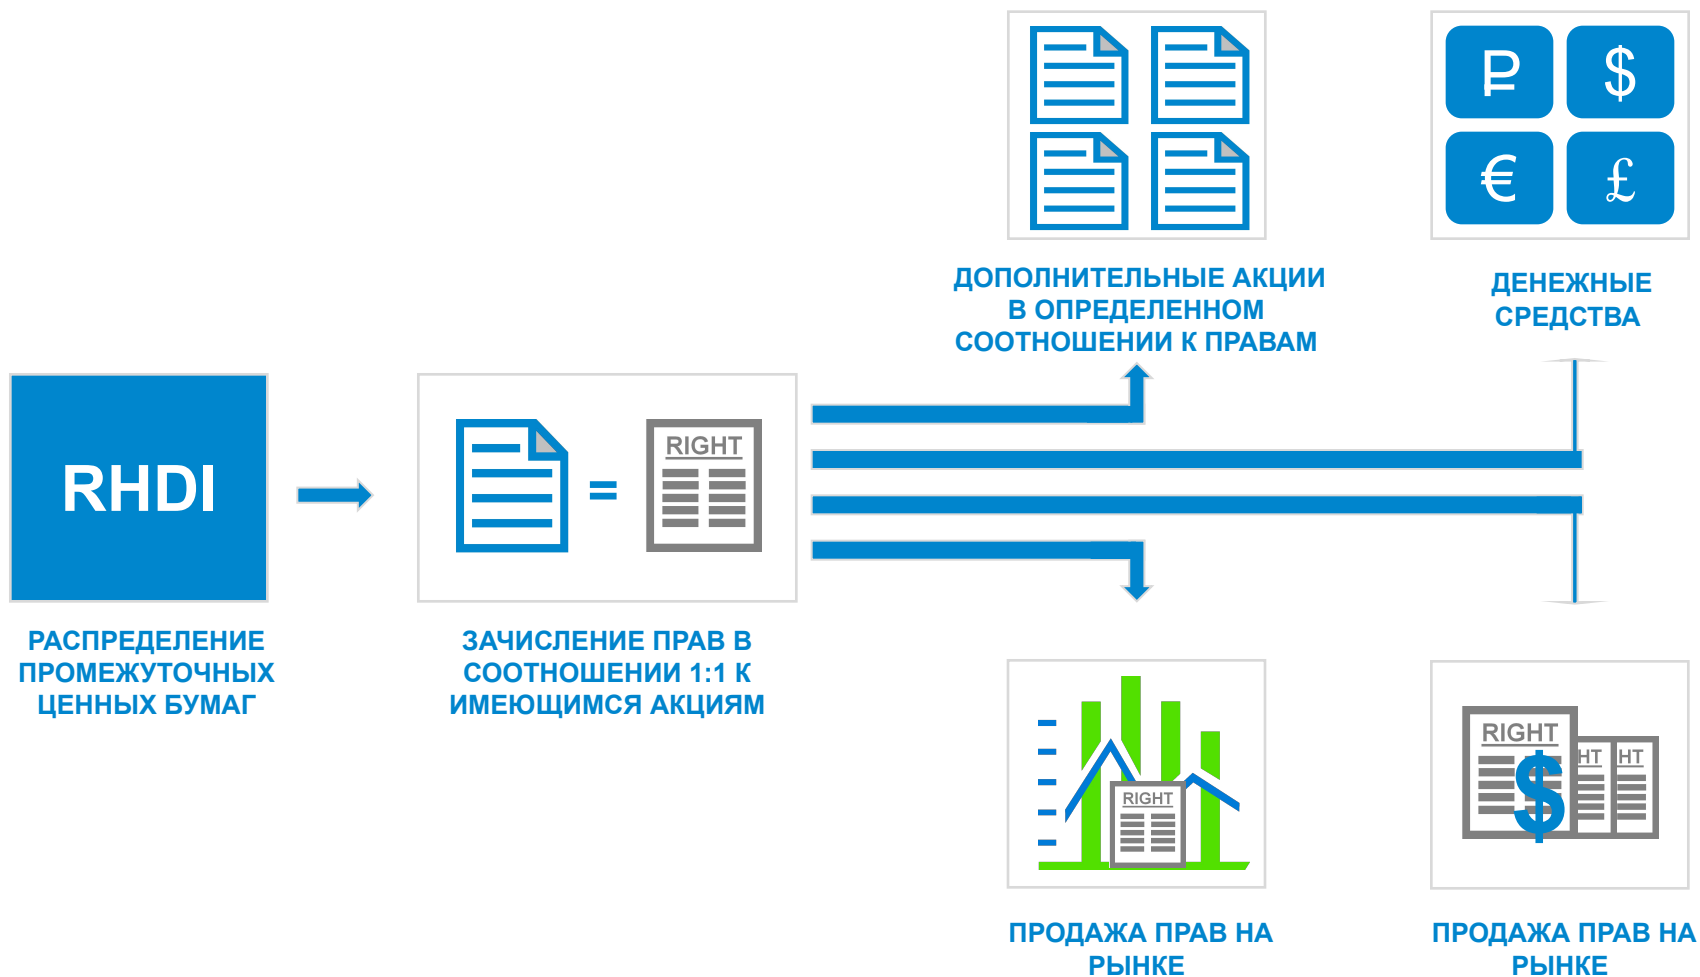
₽ $ € £

ДОПОЛНИТЕЛЬНЫЕ АКЦИИ В ОПРЕДЕЛЕННОМ СООТНОШЕНИИ К ПРАВАМ

ДЕНЕЖНЫЕ СРЕДСТВА

RHDI

РАСПРЕДЕЛЕНИЕ ПРОМЕЖУТОЧНЫХ ЦЕННЫХ БУМАГ

=

RIGHT

ЗАЧИСЛЕНИЕ ПРАВ В СООТНОШЕНИИ 1:1 К ИМЕЮЩИМСЯ АКЦИЯМ

RIGHT

RIGHT HT HT

$

ПРОДАЖА ПРАВ НА РЫНКЕ

ПРОДАЖА ПРАВ НА РЫНКЕ